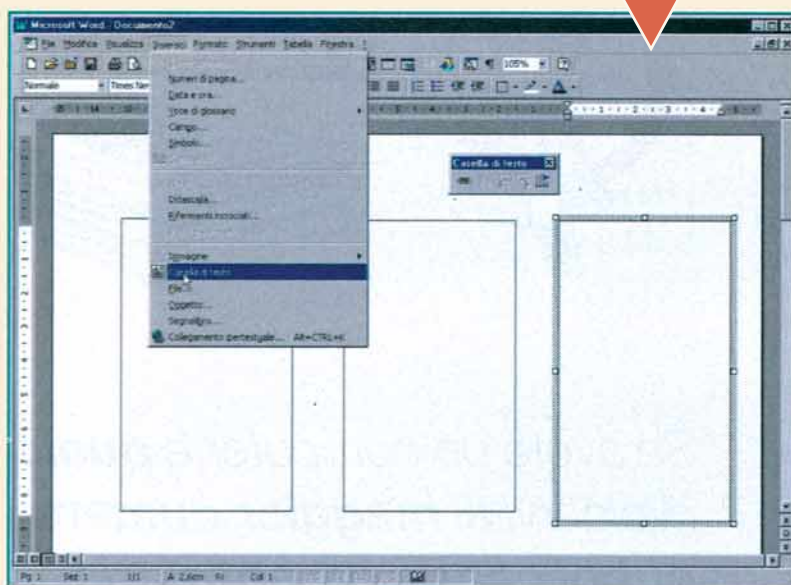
Microsoft Word - Documento2

File Modifica Visualizza Inserisci Formato Strumenti Tabella Finestra ?

Normale Times New

105%

Numeri di pagina...
Data e ora...
Voce di glossario
Campo...
Simboli...

Didascalia...
Riferimenti incrociati...

Immagine
Casella di testo
File...
Oggetto...
Segnalibro...
Collegamento ipertestuale... Alt+CTRL+K

Casella di testo

Pg 1 Sez 1 1/1 A 2,6cm Ri Col 1